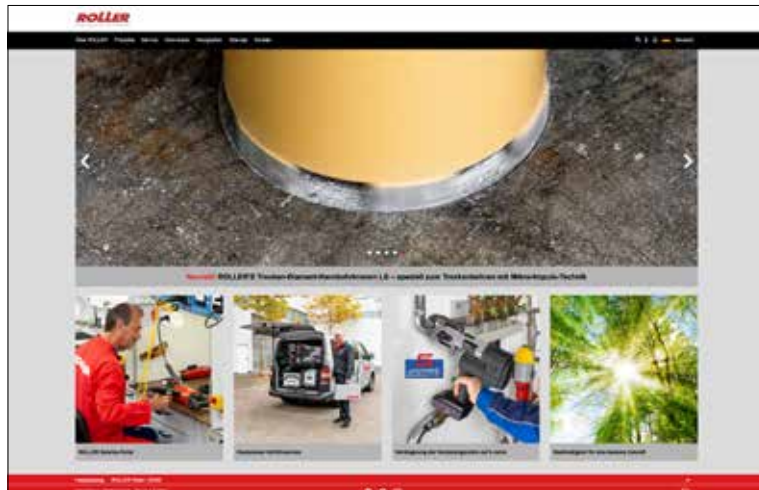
ROLLER

Über ROLLER Produkte Service Downloads Neuigkeiten Sitemap Kontakt

Neuheit: ROLLER'S Trocken-Diamant-Handkernbohrer LS – speziell zum Trockenbohren mit Mikroimpuls-Technik

ROLLER Service-Partner

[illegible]

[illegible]

Nachhaltigkeit für eine bessere Zukunft

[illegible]